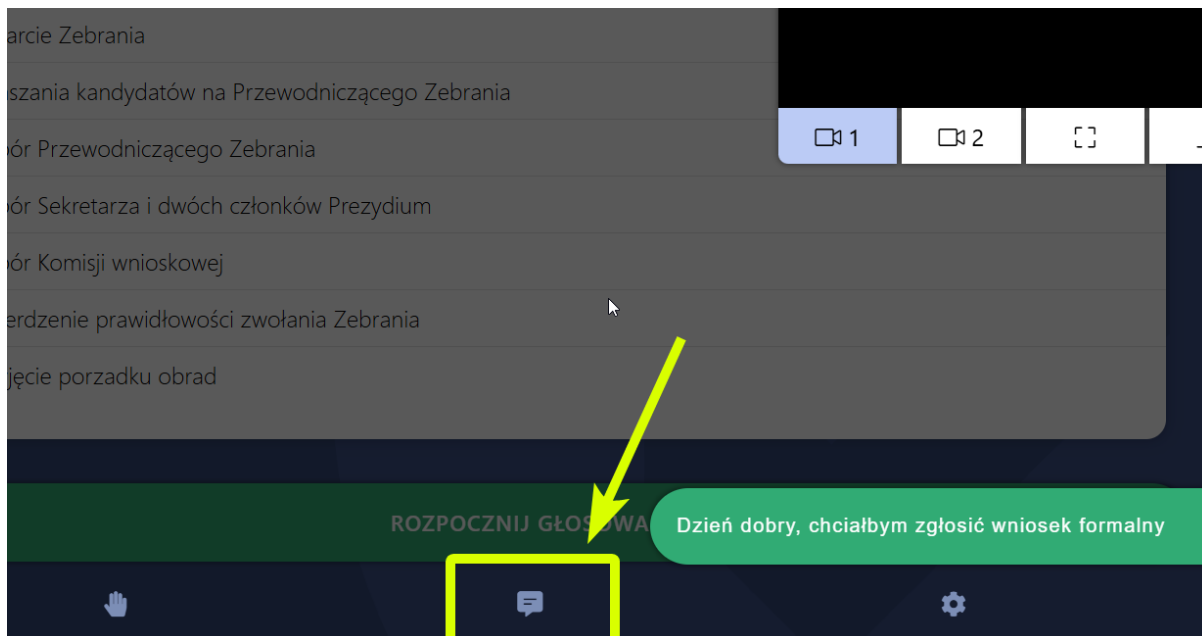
arcie Zebrania
szania kandydatów na Przewodniczącego Zebrania
bór Przewodniczącego Zebrania
bór Sekretarza i dwóch członków Prezydium
bór Komisji wnioskowej
erdzenie prawidłowości zwołania Zebrania
jęcie porządku obrad

1
2

ROZPOCZNIJ GŁOSOWA

Dzień dobry, chciałbym zgłosić wniosek formalny